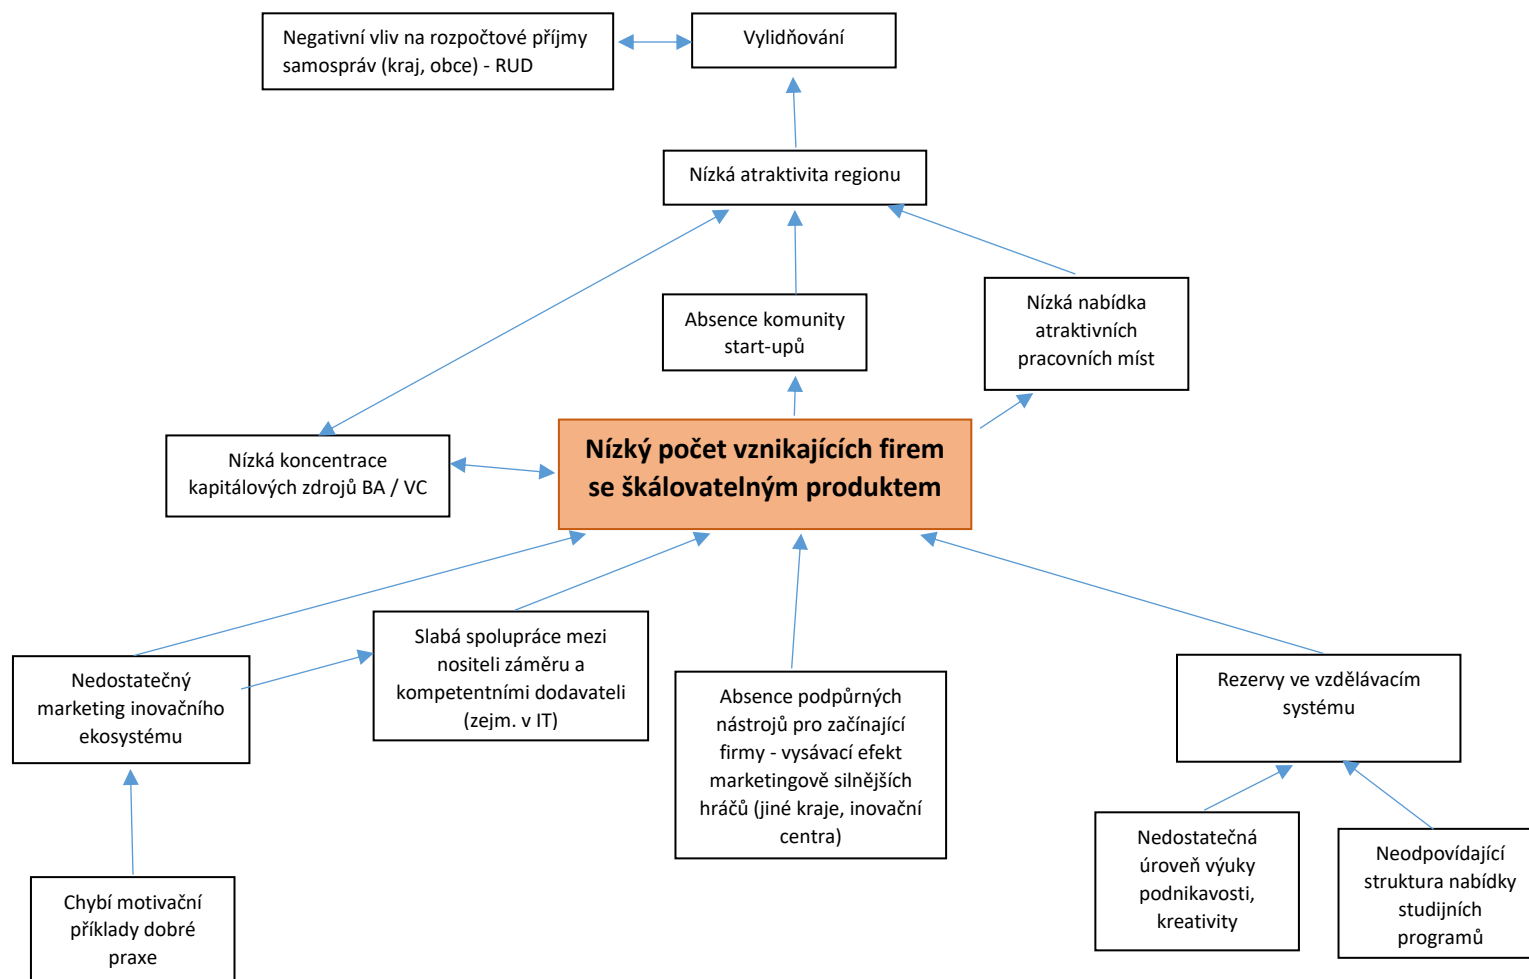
Negativní vliv na rozpočtové příjmy samospráv (kraj, obce) - RUD

Vylidňování

Nízká atraktivita regionu

Absence komunity start-upů

Nízká nabídka atraktivních pracovních míst

Nízká koncentrace kapitálových zdrojů BA / VC

Nízký počet vznikajících firem se škálovatelným produktem

Slabá spolupráce mezi nositeli záměru a kompetentními dodavateli (zejm. v IT)

Nedostatečný marketing inovačního ekosystému

Absence podpůrných nástrojů pro začínající firmy - vysávací efekt marketingově silnějších hráčů (jiné kraje, inovační centra)

Rezervy ve vzdělávacím systému

Nedostatečná úroveň výuky podnikavosti, kreativity

Neodpovídající struktura nabídky studijních programů

Chybí motivační příklady dobré praxe